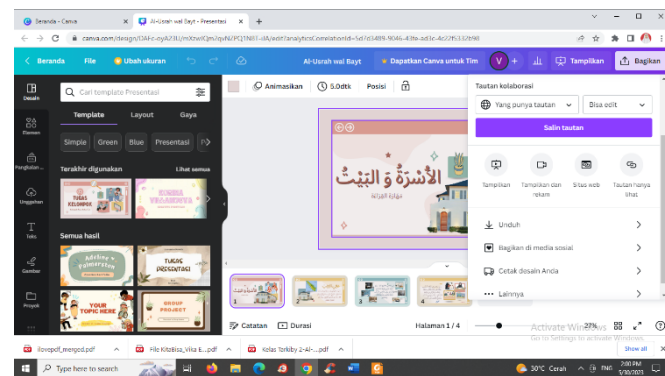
Beranda - Canva
Al-Usrah wal Bayt - Presentasi
canva.com/design/DAFc-eyAZ8U/mXneKQm/qvN/PCJ1N81-dA/edit?analyticsCorrelationId=5c1d3489-9046-43fe-ad1c-4c27f533b98

Beranda
File
Ubah ukuran
Al-Usrah wal Bayt
Dapatkan Canva untuk Tim
V
Tampilkan
Bagikan

Desain
Elemen
Pengiklan...
Unggahan
Teks
Gambar
Proyek

Cari template Presentasi
Template
Layout
Gaya
Simple
Green
Blue
Presentasi
Terakhir digunakan
Lihat semua
TUGAS KELOMPOK
KINDA VOCABULARY
Semua hasil
Adeline Palmerston
TUGAS PRESENTASI
YOUR TOPIC HERE
GROUP PROJECT

Animasikan
5.0dtk
Posisi

الأسرة و البيت
مهارة القراءة

Tautan kolaborasi
Yang punya tautan
Bisa edit
Salin tautan
Tampilkan
Tampilkan dan rekam
Situs web
Tautan hanya lihat
Unduh
Bagikan di media sosial
Cetak desain Anda
Lainnya

Catatan
Durasi
Halaman 1 / 4
27%
Activate Windows
Go to Settings to activate Windows.

ilovepdf_merged.pdf
File KitaBisa_Vika E....pdf
Kelas Terkiby 2-Al-....pdf
Show all

Type here to search
30°C Cerah
IND
2:00 PM
5/30/2023